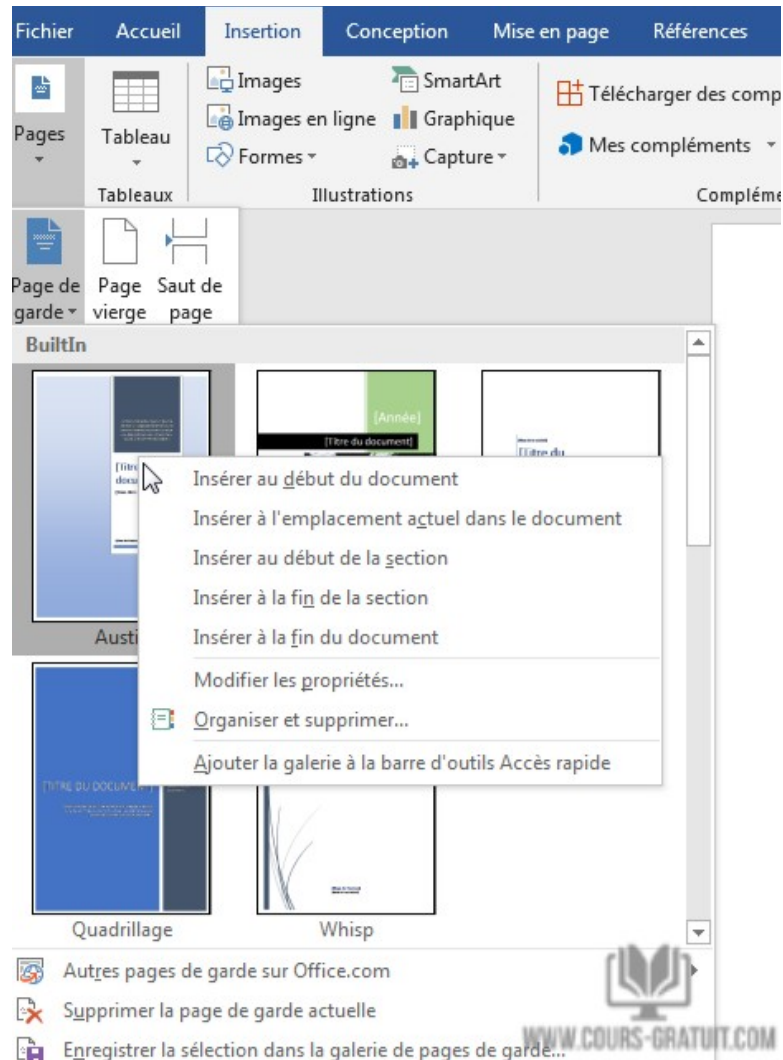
Fichier Accueil Insertion Conception Mise en page Références

Pages

Tableau

Tableaux

Images
Images en ligne
Formes
SmartArt
Graphique
Capture

Illustrations

Télécharger des comp
Mes compléments

Compléme

Page de garde
Page vierge
Saut de page

BuiltIn

[Année]
[Titre du document]
[Titre du docu
[Titre du

Austi

Insérer au début du document
Insérer à l'emplacement actuel dans le document
Insérer au début de la section
Insérer à la fin de la section
Insérer à la fin du document
Modifier les propriétés...
Organiser et supprimer...
Ajouter la galerie à la barre d'outils Accès rapide

[TITRE DU DOCUMENT]

Quadrillage
Whisp

Autres pages de garde sur Office.com
Supprimer la page de garde actuelle
Enregistrer la sélection dans la galerie de pages de garde...

WWW.COURS-GRATUIT.COM